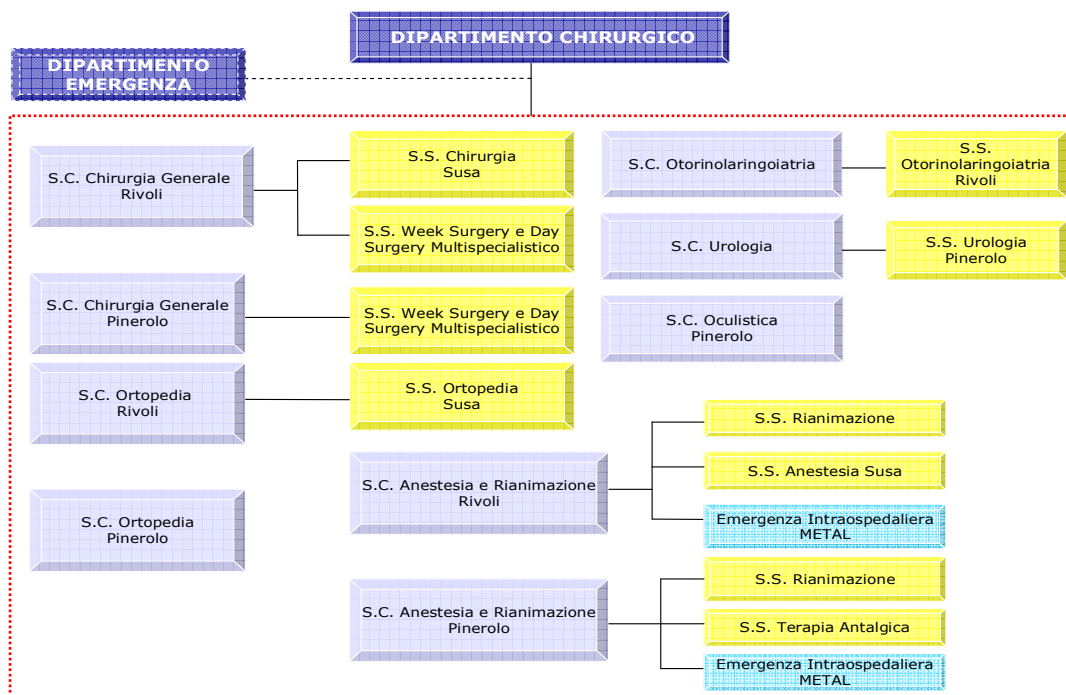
DIPARTIMENTO CHIRURGICO

DIPARTIMENTO EMERGENZA

S.C. Chirurgia Generale Rivoli

S.S. Chirurgia Susa

S.S. Week Surgery e Day Surgery Multispecialistico

S.C. Chirurgia Generale Pinerolo

S.S. Week Surgery e Day Surgery Multispecialistico

S.C. Ortopedia Rivoli

S.S. Ortopedia Susa

S.C. Ortopedia Pinerolo

S.C. Otorinolaringoiatria

S.S. Otorinolaringoiatria Rivoli

S.C. Urologia

S.S. Urologia Pinerolo

S.C. Oculistica Pinerolo

S.C. Anestesia e Rianimazione Rivoli

S.S. Rianimazione

S.S. Anestesia Susa

Emergenza Intraospedaliera METAL

S.C. Anestesia e Rianimazione Pinerolo

S.S. Rianimazione

S.S. Terapia Antalgica

Emergenza Intraospedaliera METAL